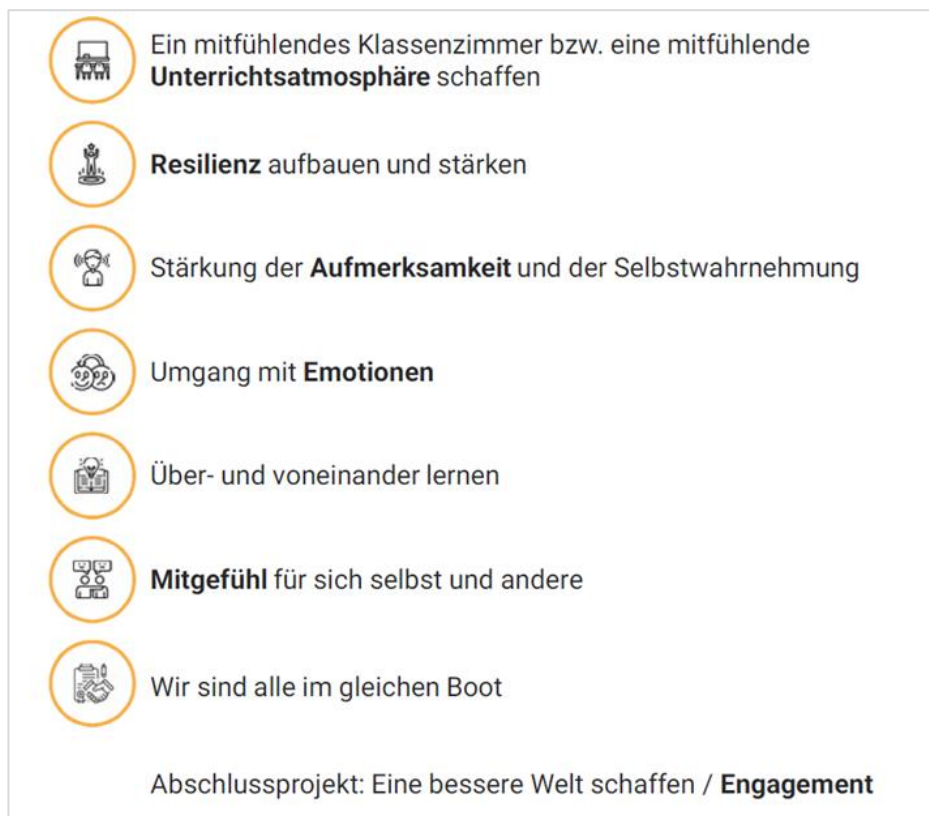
Ein mitfühlendes Klassenzimmer bzw. eine mitfühlende **Unterrichtsatmosphäre** schaffen

**Resilienz** aufbauen und stärken

Stärkung der **Aufmerksamkeit** und der Selbstwahrnehmung

Umgang mit **Emotionen**

Über- und voneinander lernen

**Mitgefühl** für sich selbst und andere

Wir sind alle im gleichen Boot

Abschlussprojekt: Eine bessere Welt schaffen / **Engagement**